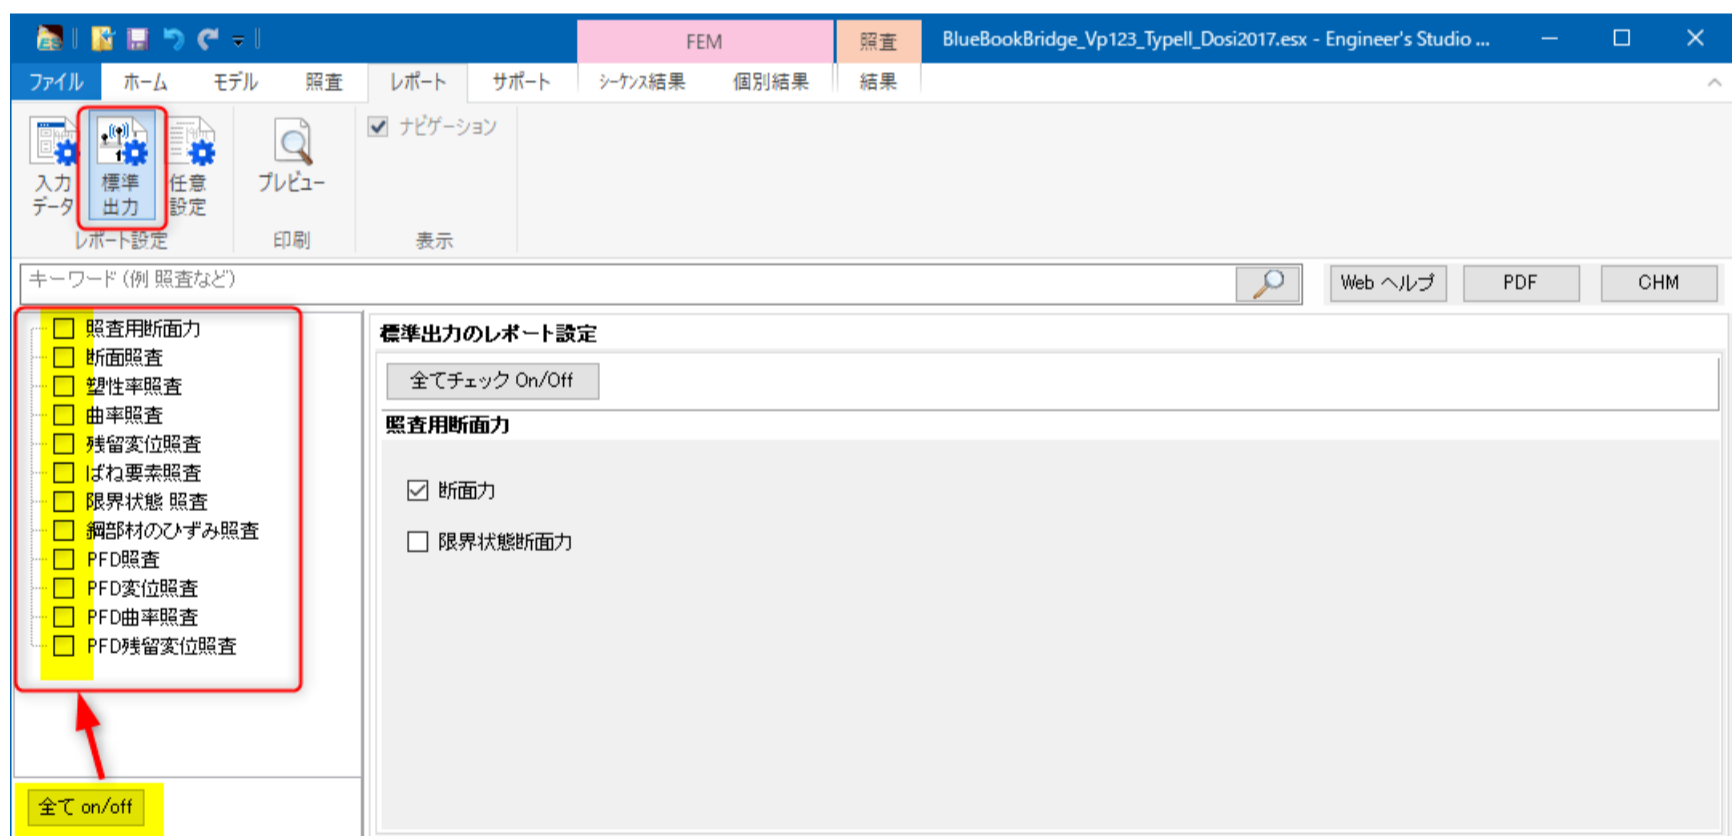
FEM
照査
BlueBookBridge_Vp123_TypeII_Dosi2017.esx - Engineer's Studio ...

ファイル ホーム モデル 照査 レポート サポート シーケンス結果 個別結果 結果

入力データ
標準出力
任意設定
レポート設定
プレビュー
印刷
ナビゲーション
表示

キーワード (例 照査など)
Web ヘルプ
PDF
CHM

照査用断面力
断面照査
塑性率照査
曲率照査
残留変位照査
ばね要素照査
限界状態 照査
鋼部材のひずみ照査
PFD照査
PFD変位照査
PFD曲率照査
PFD残留変位照査

全て on/off

標準出力のレポート設定
全てチェック On/Off
照査用断面力
断面力
限界状態断面力